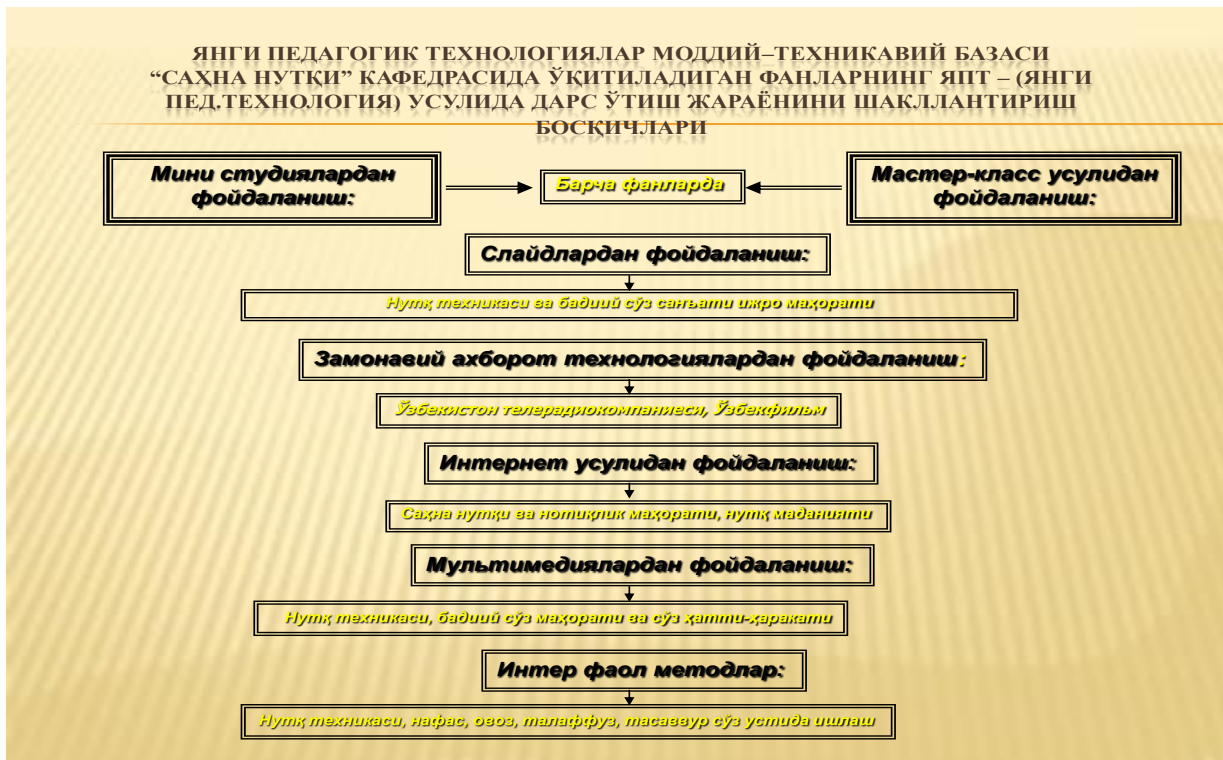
ЯНГИ ПЕДАГОГИК ТЕХНОЛОГИЯЛАР МОДДИЙ–ТЕХНИКАВИЙ БАЗАСИ "САҲНА НУТҚИ" КАФЕДРАСИДА ЎҚИТИЛАДИГАН ФАНЛАРНИНГ ЯПТ – (ЯНГИ ПЕД.ТЕХНОЛОГИЯ) УСУЛИДА ДАРС ЎТИШ ЖАРАЁНИНИ ШАКЛЛАНТИРИШ БОСҚИЧЛАРИ

Мини студиялардан фойдаланиш:

Барча фанларда

Мастер-класс усулидан фойдаланиш:

Слайдлардан фойдаланиш:

Нутқ техникаси ва бадиий сўз санъати ижро маҳорати

Замонавий ахборот технологиялардан фойдаланиш:

Ўзбекистон телерадиокомпаниеси, Ўзбекфильм

Интернет усулидан фойдаланиш:

Саҳна нутқи ва нотиқлик маҳорати, нутқ маданияти

Мультимедиялардан фойдаланиш:

Нутқ техникаси, бадиий сўз маҳорати ва сўз ҳатти-ҳаракати

Интер фаол методлар:

Нутқ техникаси, нафас, овоз, талаффуз, тасаввур сўз устида ишлаш